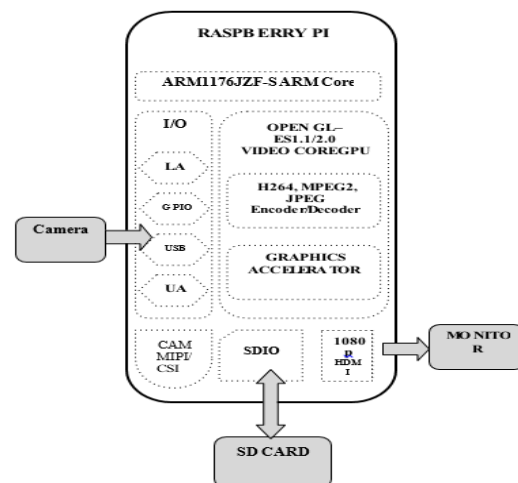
RASPB ERRY PI

ARM1176JZF-S ARM Core

I/O

LA

G PIO

USB

UA

OPEN GL–ES1.1/2.0 VIDEO COREGPU

H264, MPEG2, JPEG Encoder/Decoder

GRAPHICS ACCELERA TOR

Camera

CAM MIPI/ CSI

SDIO

1080 p HDM I

MO NITO R

SD CARD